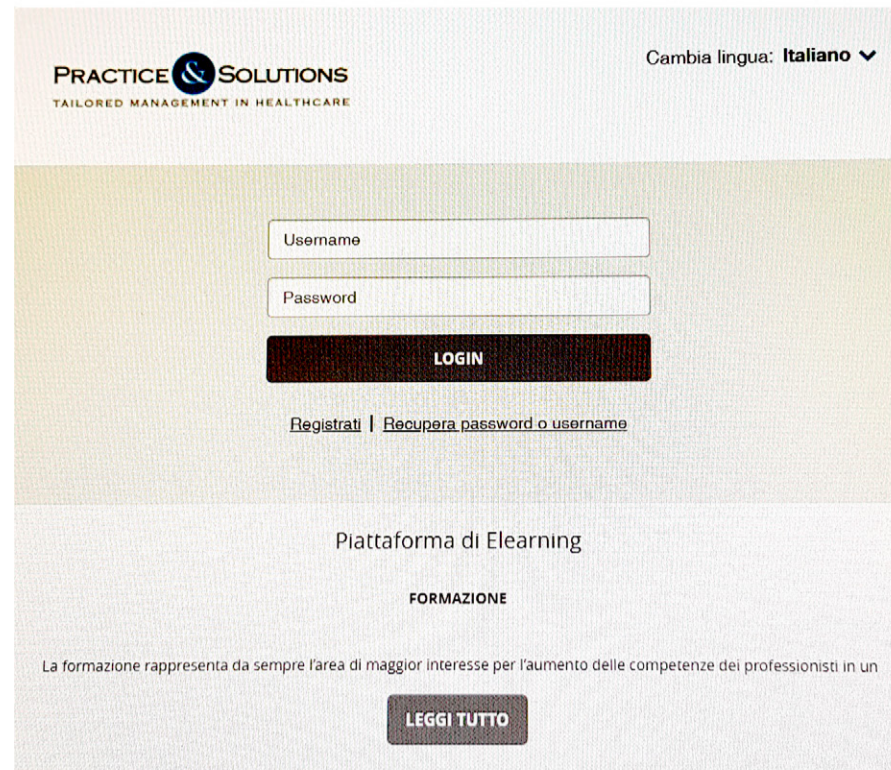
PRACTICE & SOLUTIONS
TAILORED MANAGEMENT IN HEALTHCARE

Cambia lingua: Italiano

Username

Password

LOGIN

Registrati | Recupera password o username

Piattaforma di Elearning

FORMAZIONE

La formazione rappresenta da sempre l'area di maggior interesse per l'aumento delle competenze dei professionisti in un

LEGGI TUTTO